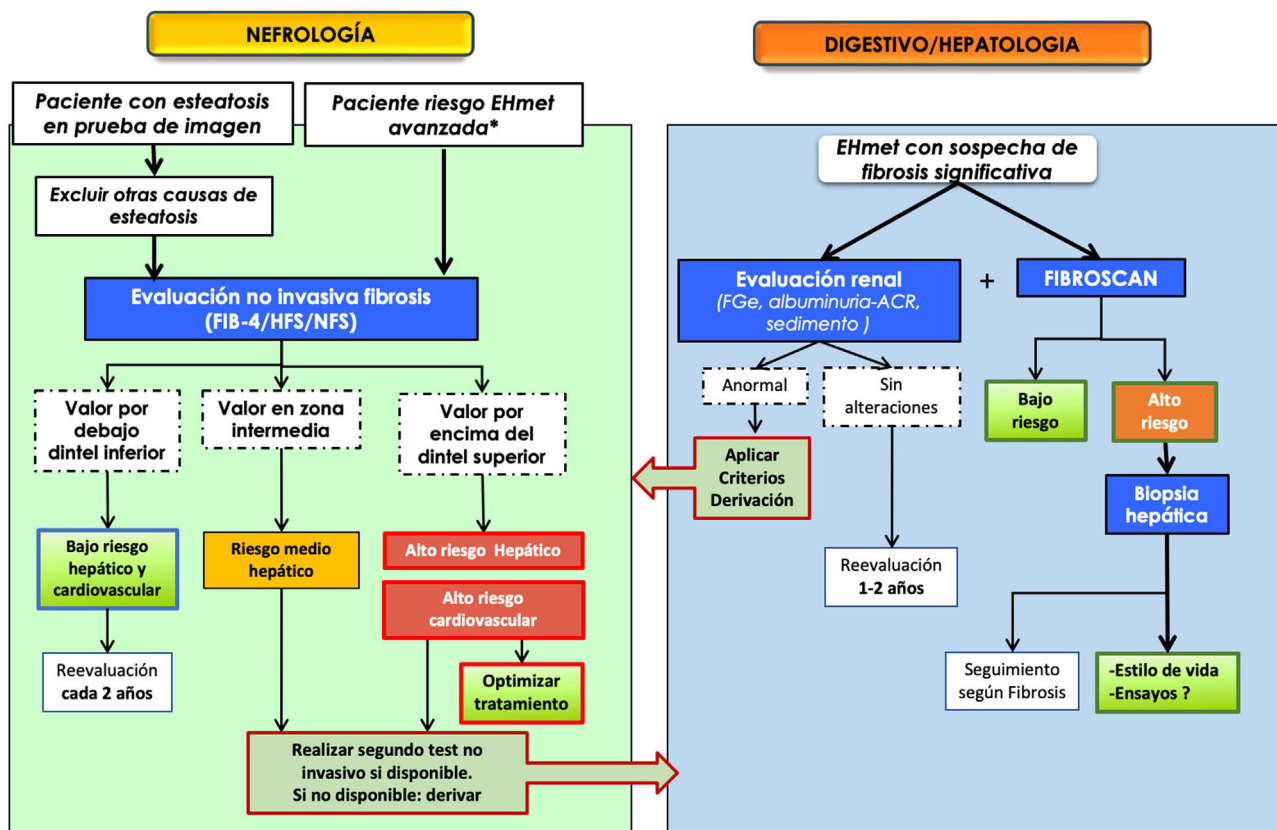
NEFROLOGÍA

Paciente con esteatosis en prueba de imagen

Paciente riesgo EHmet avanzada*

Excluir otras causas de esteatosis

Evaluación no invasiva fibrosis (FIB-4/HFS/NFS)

Valor por debajo dintel inferior

Valor en zona intermedia

Valor por encima del dintel superior

Bajo riesgo hepático y cardiovascular

Riesgo medio hepático

Alto riesgo Hepático

Alto riesgo cardiovascular

Optimizar tratamiento

Reevaluación cada 2 años

Realizar segundo test no invasivo si disponible. Si no disponible: derivar

DIGESTIVO/HEPATOLOGIA

EHmet con sospecha de fibrosis significativa

Evaluación renal (FGe, albuminuria-ACR, sedimento )

+

FIBROSCAN

Anormal

Sin alteraciones

Aplicar Criterios Derivación

Reevaluación 1-2 años

Bajo riesgo

Alto riesgo

Biopsia hepática

Seguimiento según Fibrosis

-Estilo de vida
-Ensayos ?